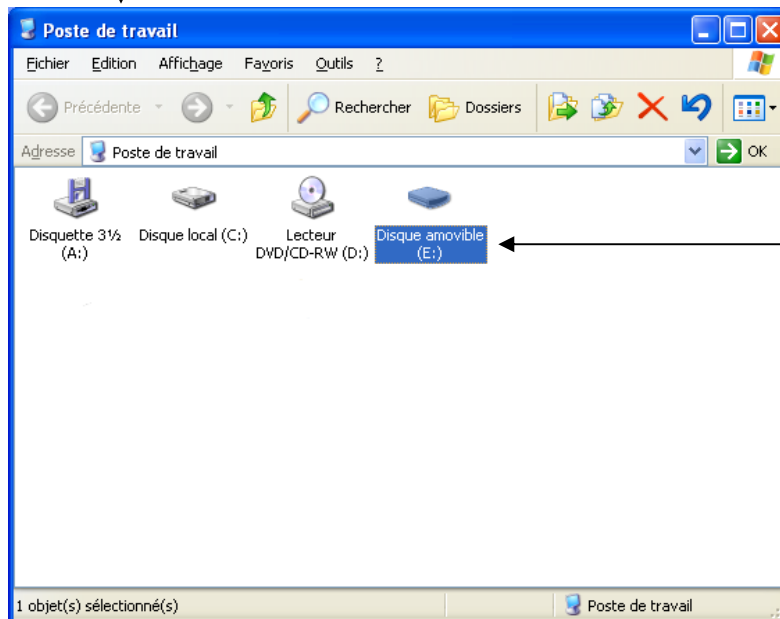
Poste de travail

Fichier Edition Affichage Favoris Outils ?

Précédente Rechercher Dossiers

Adresse Poste de travail OK

Disquette 3½ (A:)

Disque local (C:)

Lecteur DVD/CD-RW (D:)

Disque amovible (E:)

1 objet(s) sélectionné(s)

Poste de travail